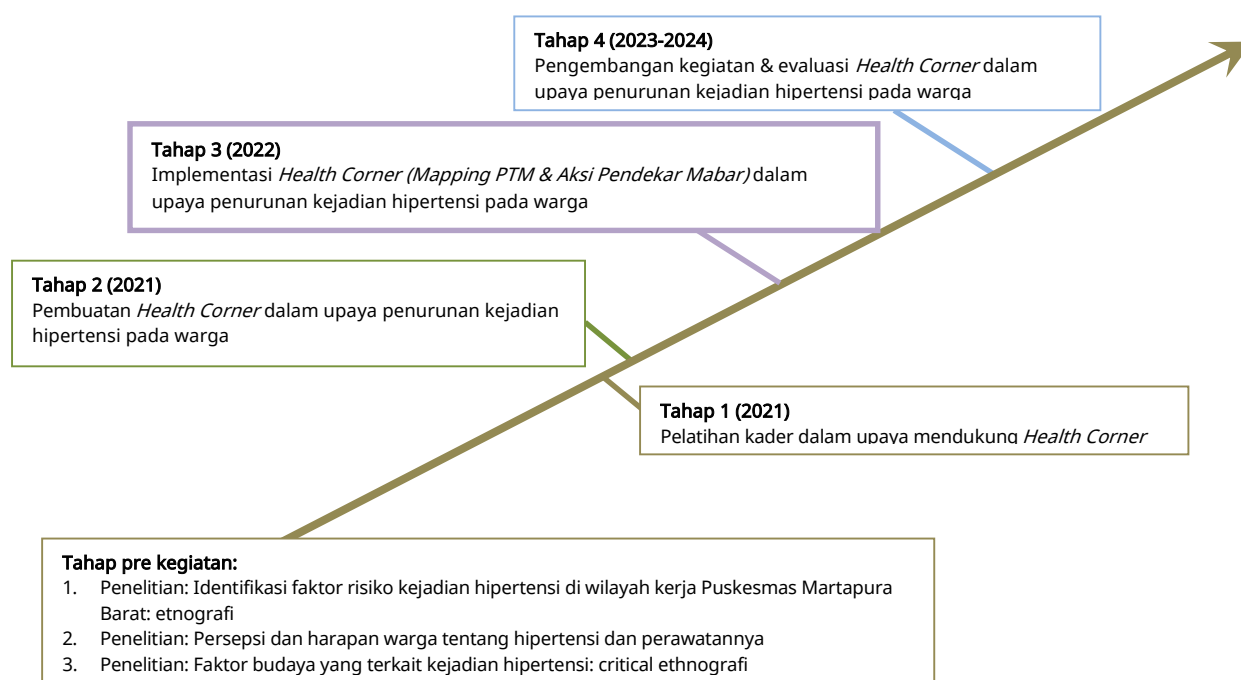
Tahap 4 (2023-2024)
Pengembangan kegiatan & evaluasi *Health Corner* dalam upaya penurunan kejadian hipertensi pada warga

Tahap 3 (2022)
Implementasi *Health Corner (Mapping PTM & Aksi Pendekar Mabar)* dalam upaya penurunan kejadian hipertensi pada warga

Tahap 2 (2021)
Pembuatan *Health Corner* dalam upaya penurunan kejadian hipertensi pada warga

Tahap 1 (2021)
Pelatihan kader dalam upaya mendukung *Health Corner*

Tahap pre kegiatan:
1. Penelitian: Identifikasi faktor risiko kejadian hipertensi di wilayah kerja Puskesmas Martapura Barat: etnografi
2. Penelitian: Persepsi dan harapan warga tentang hipertensi dan perawatannya
3. Penelitian: Faktor budaya yang terkait kejadian hipertensi: critical ethnografi